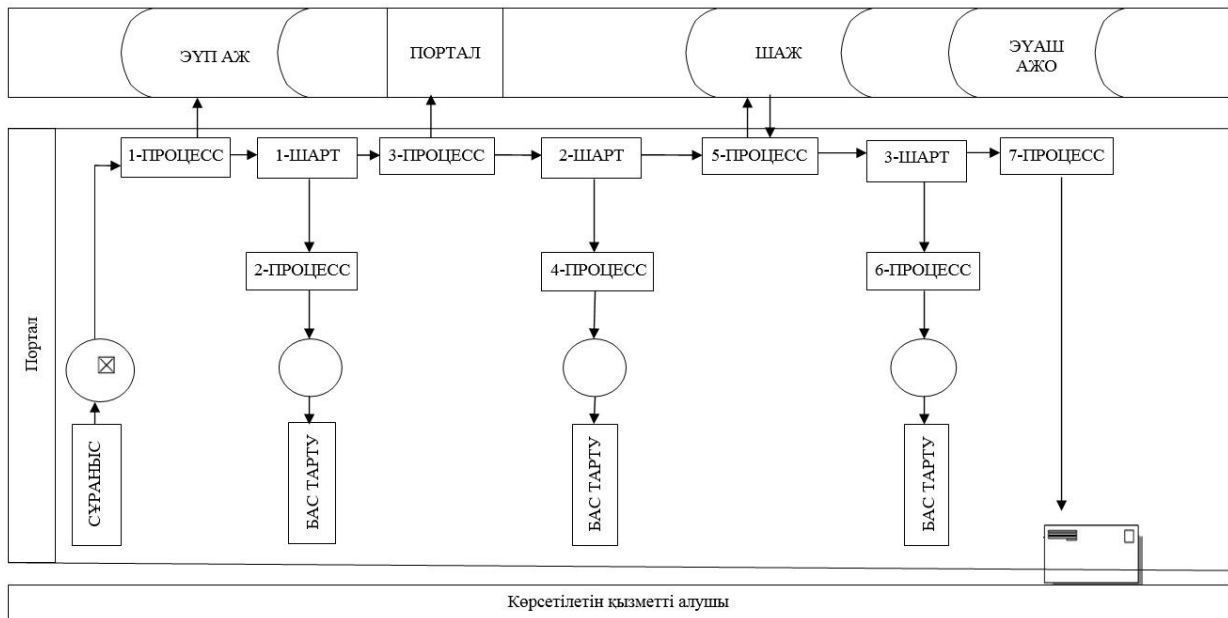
ЭУП АЖ

ПОРТАЛ

ШАЖ

ЭУАШ АЖО

Портал

1-ПРОЦЕСС

1-ШАРТ

3-ПРОЦЕСС

2-ШАРТ

5-ПРОЦЕСС

3-ШАРТ

7-ПРОЦЕСС

2-ПРОЦЕСС

4-ПРОЦЕСС

6-ПРОЦЕСС

СҰРАНЫС

БАС ТАРТУ

БАС ТАРТУ

БАС ТАРТУ

Көрсетілетін қызметті алушы